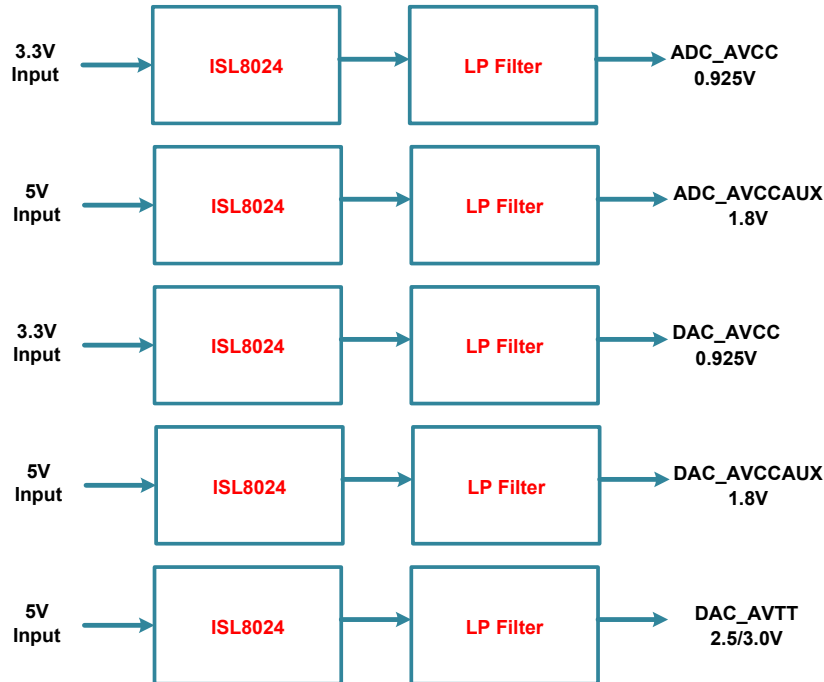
3.3V Input

ISL8024

LP Filter

ADC_AVCC 0.925V

5V Input

ISL8024

LP Filter

ADC_AVCCAUX 1.8V

3.3V Input

ISL8024

LP Filter

DAC_AVCC 0.925V

5V Input

ISL8024

LP Filter

DAC_AVCCAUX 1.8V

5V Input

ISL8024

LP Filter

DAC_AVTT 2.5/3.0V